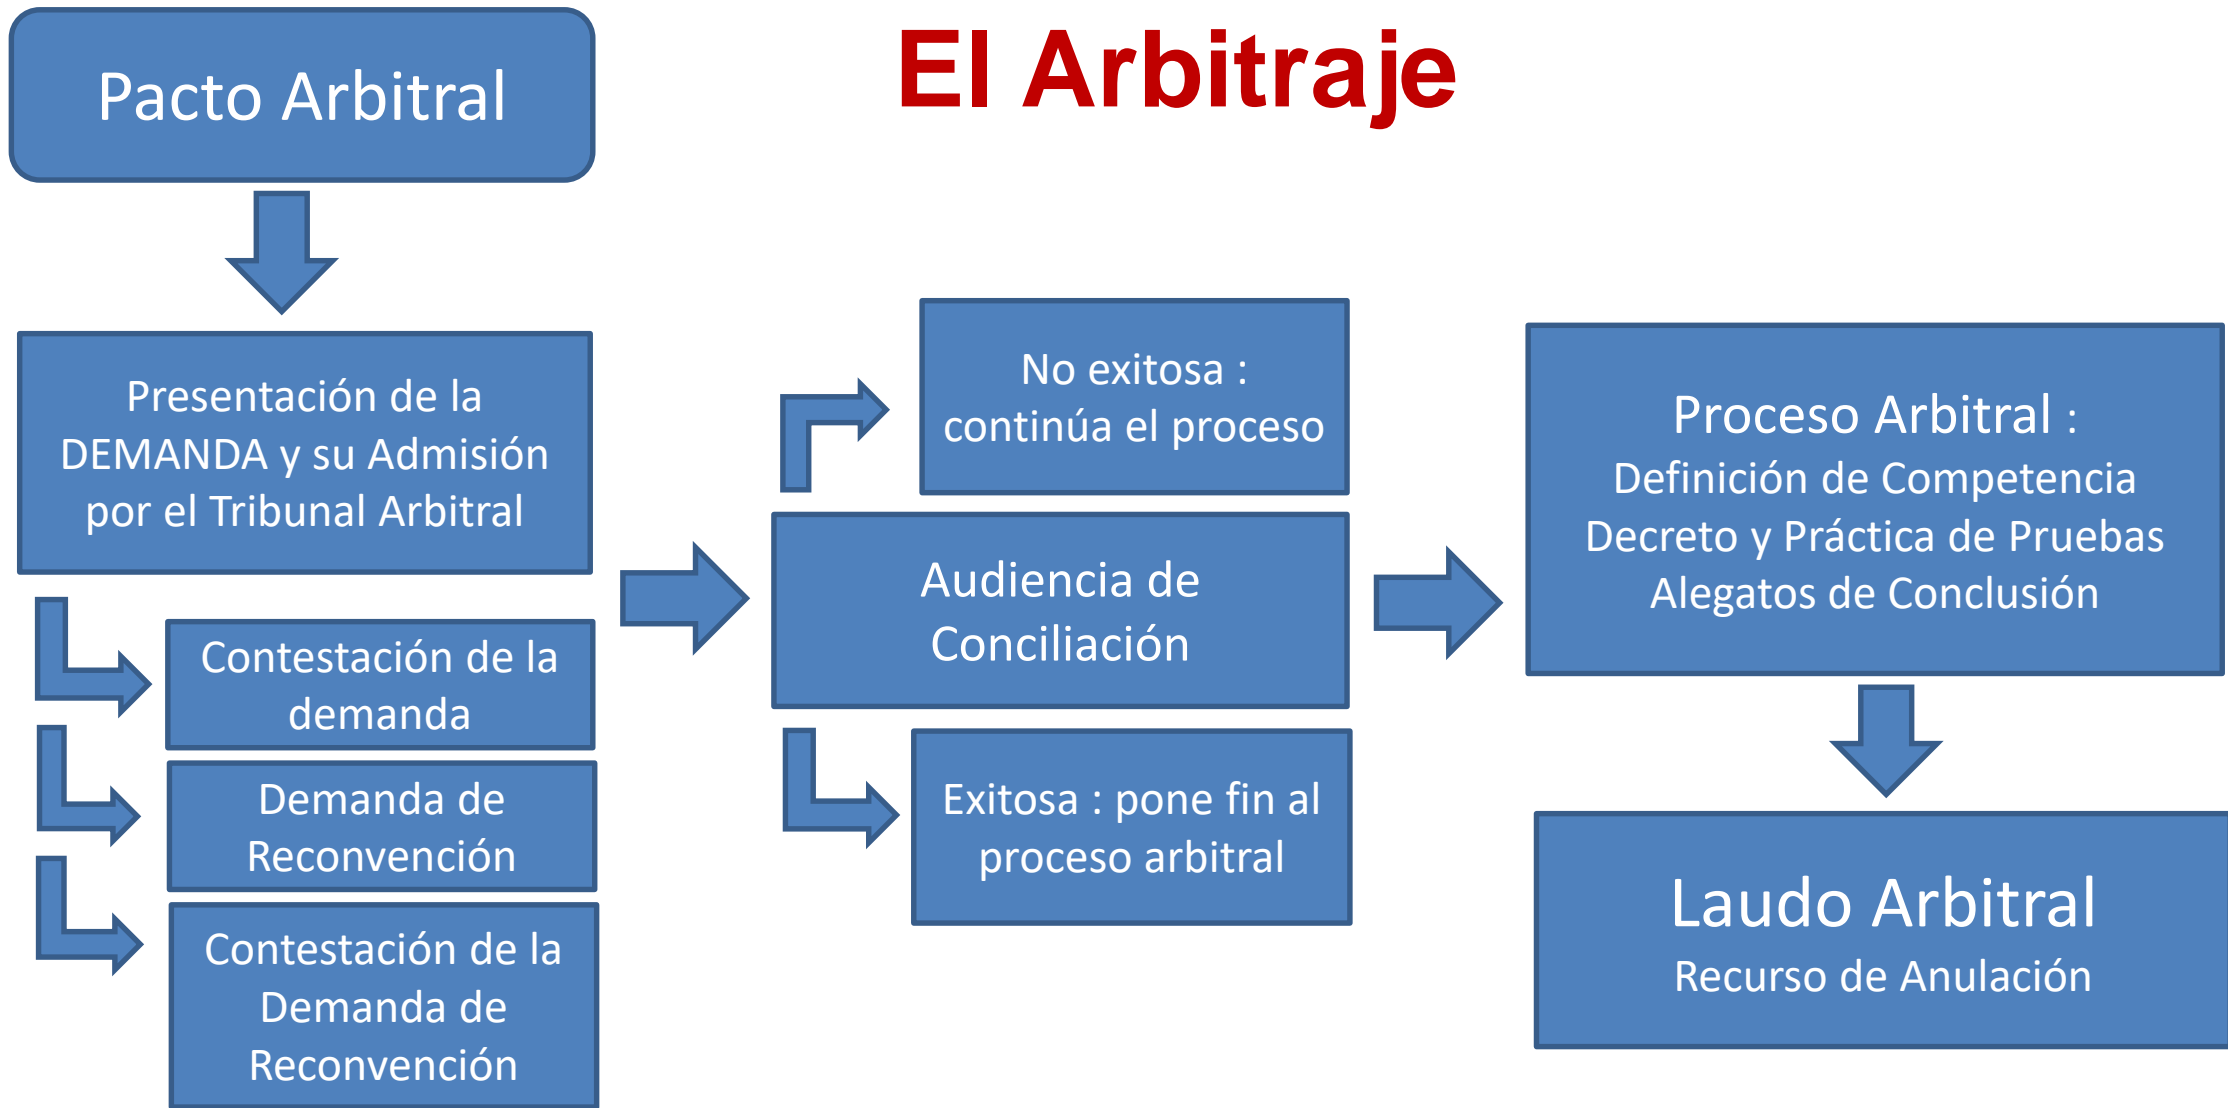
El Arbitraje

Pacto Arbitral

Presentación de la DEMANDA y su Admisión por el Tribunal Arbitral

Contestación de la demanda

Demanda de Reconvención

Contestación de la Demanda de Reconvención

No exitosa : continúa el proceso

Audiencia de Conciliación

Exitosa : pone fin al proceso arbitral

Proceso Arbitral :
Definición de Competencia
Decreto y Práctica de Pruebas
Alegatos de Conclusión

Laudo Arbitral
Recurso de Anulación